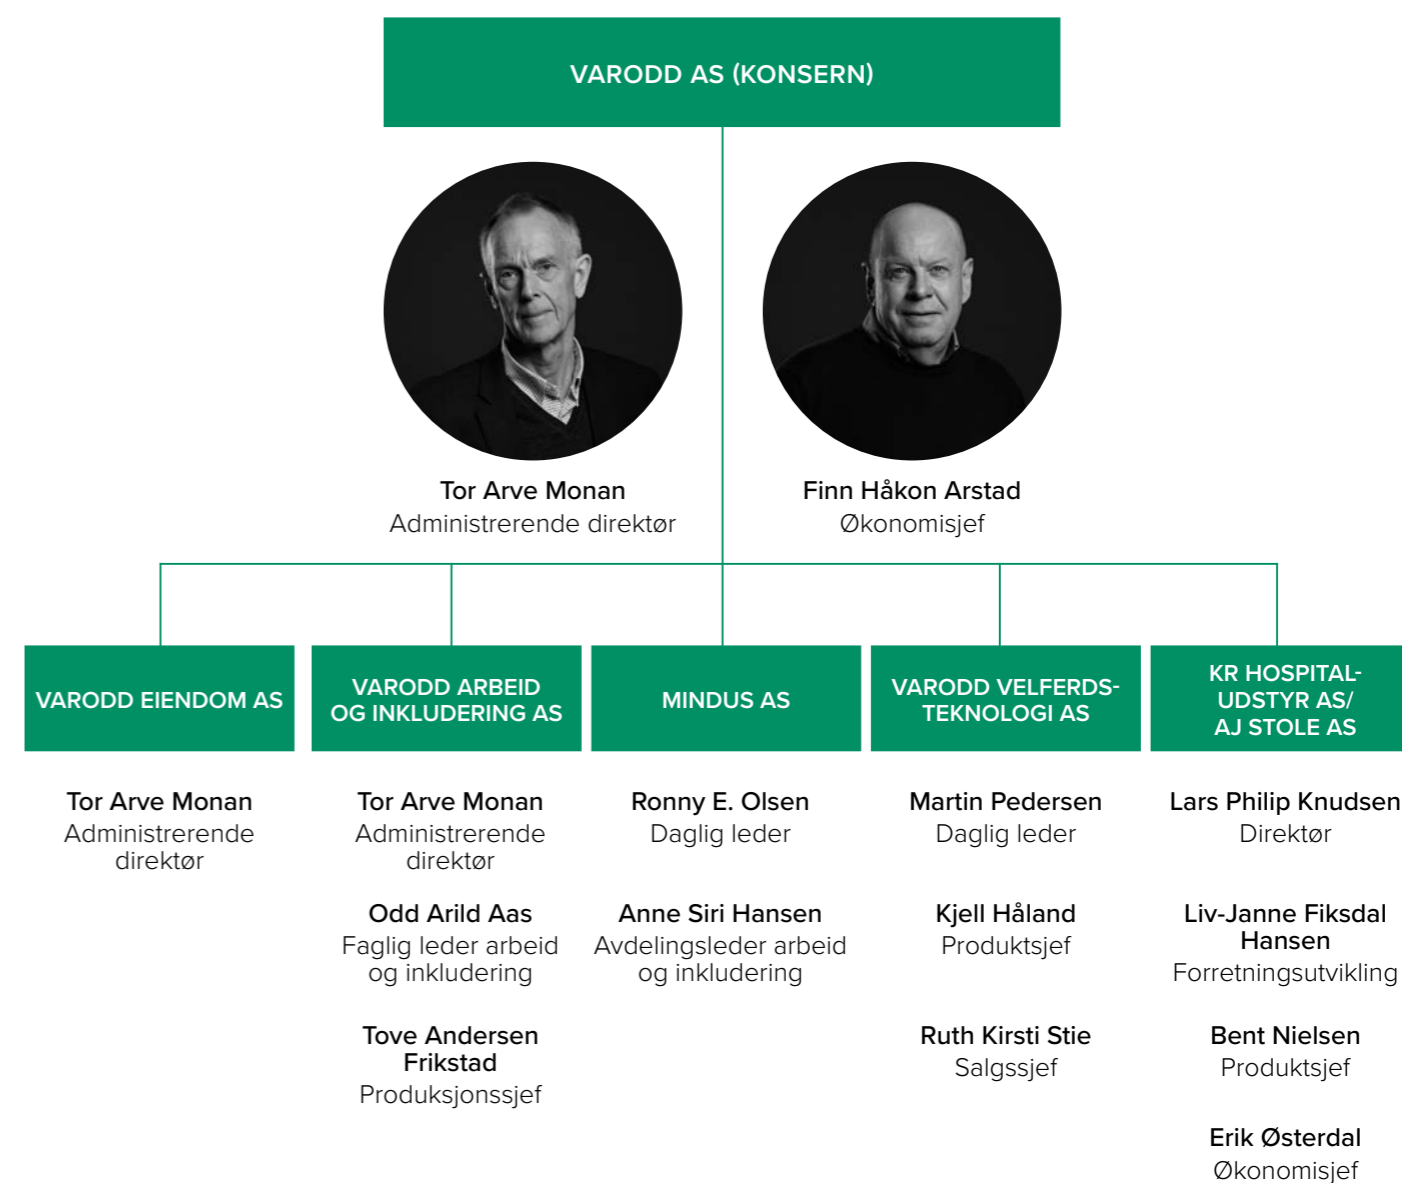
VARODD AS (KONSERN)

Tor Arve Monan
Administrerende direktør

Finn Håkon Arstad
Økonomisjef

VARODD EIENDOM AS

Tor Arve Monan
Administrerende direktør

VARODD ARBEID OG INKLUDERING AS

Tor Arve Monan
Administrerende direktør

Odd Arild Aas
Faglig leder arbeid og inkludering

Tove Andersen Frikstad
Produksjonssjef

MINDUS AS

Ronny E. Olsen
Daglig leder

Anne Siri Hansen
Avdelingsleder arbeid og inkludering

VARODD VELFERDS-TEKNOLOGI AS

Martin Pedersen
Daglig leder

Kjell Håland
Produktsjef

Ruth Kirsti Stie
Salgssjef

KR HOSPITAL-UDSTYR AS/ AJ STOLE AS

Lars Philip Knudsen
Direktør

Liv-Janne Fiksdal Hansen
Forretningsutvikling

Bent Nielsen
Produktsjef

Erik Østerdal
Økonomisjef